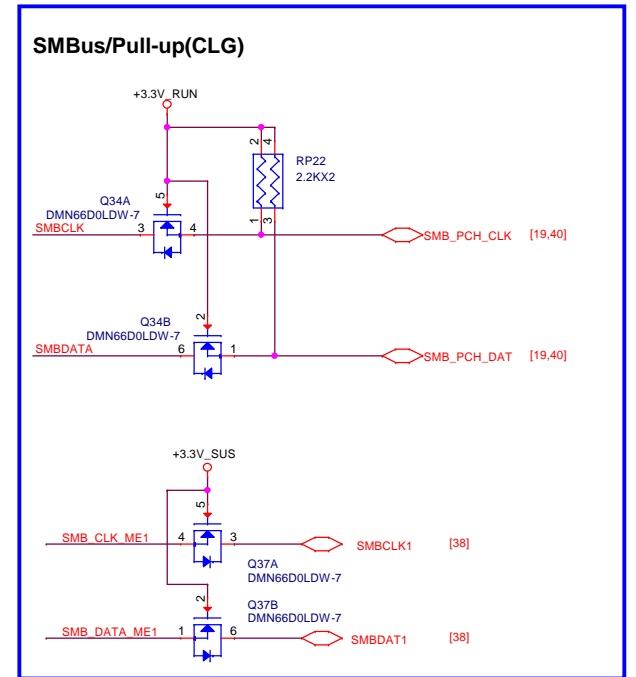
SMBus/Pull-up(CLG)

+3.3V_RUN

2
4
RP22
2.2KX2
1
3

Q34A
DMN66D0LDW-7
5
SMBCLK
3
4
SMB_PCH_CLK
[19,40]

Q34B
DMN66D0LDW-7
2
SMBDATA
6
1
SMB_PCH_DAT
[19,40]

+3.3V_SUS

5
SMB_CLK_ME1
4
3
SMBCLK1
[38]
Q37A
DMN66D0LDW-7

2
Q37B
DMN66D0LDW-7
SMB_DATA_ME1
1
6
SMBDAT1
[38]